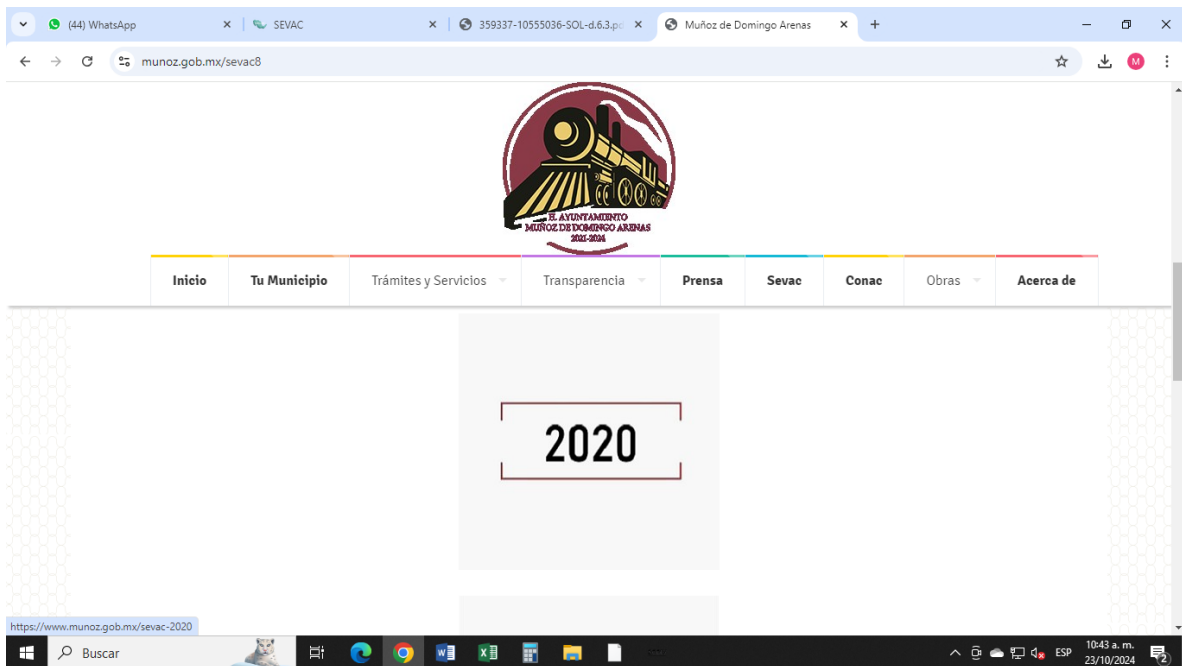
(44) WhatsApp
SEVAC
359337-10555036-SOL-d.6.3.pd
Muñoz de Domingo Arenas

munoz.gob.mx/sevac8

H. AYUNTAMIENTO
MUÑOZ DE DOMINGO ARENAS
2021-2024

Inicio
Tu Municipio
Trámites y Servicios
Transparencia
Prensa
Sevac
Conac
Obras
Acerca de

2020

https://www.munoz.gob.mx/sevac-2020

Buscar

ESP
10:43 a. m.
23/10/2024